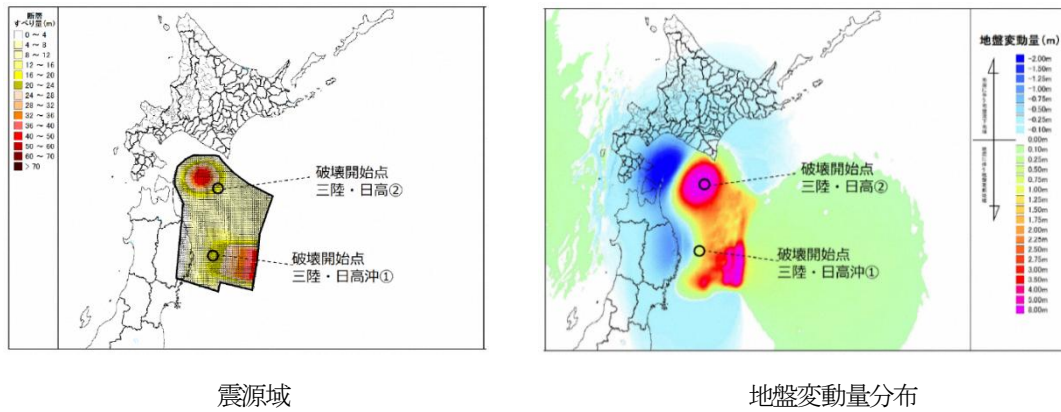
断層
すべり量(m)
0 ~ 4
4 ~ 8
8 ~ 12
12 ~ 16
16 ~ 20
20 ~ 24
24 ~ 28
28 ~ 32
32 ~ 36
36 ~ 40
40 ~ 50
50 ~ 60
60 ~ 70
> 70

破壊開始点
三陸・日高②

破壊開始点
三陸・日高沖①

震源域

地盤変動量(m)
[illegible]
-2.00m
-1.50m
-1.25m
-1.00m
-0.75m
-0.50m
-0.25m
-0.10m
0.00m
0.10m
0.25m
0.50m
0.75m
1.00m
1.25m
1.50m
1.75m
2.00m
2.25m
2.50m
2.75m
3.00m
3.50m
4.00m
5.00m
8.00m
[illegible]

破壊開始点
三陸・日高②

破壊開始点
三陸・日高沖①

地盤変動量分布